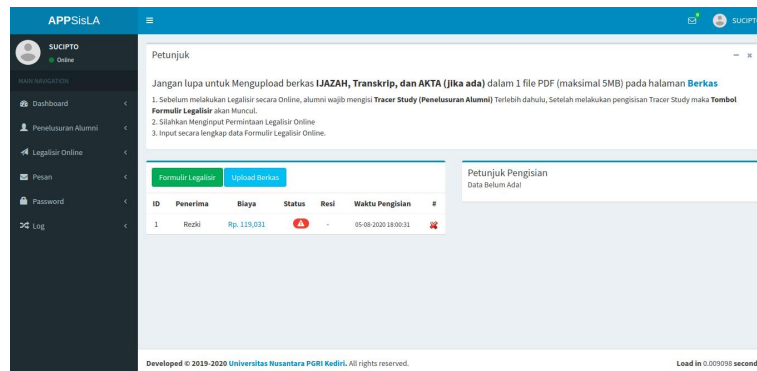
APPSisLA

SUCIPTO
Online

MAIN NAVIGATION

Dashboard

Penelusuran Alumni

Legalisir Online

Pesan

Password

Log

SUCIPTO

Petunjuk

Jangan lupa untuk Mengupload berkas **IJAZAH, Transkrip, dan AKTA (jika ada)** dalam 1 file PDF (maksimal 5MB) pada halaman **Berkas**

1. Sebelum melakukan Legalisir secara Online, alumni wajib mengisi **Tracer Study (Penelusuran Alumni)** Terlebih dahulu, Setelah melakukan pengisisan Tracer Study maka **Tombol Formulir Legalisir** akan Muncul.
2. Silahkan Menginput Permintaan Legalisir Online
3. Input secara lengkap data Formulir Legalisir Online.

Formulir Legalisir

Upload Berkas

| ID | Penerima | Biaya | Status | Resi | Waktu Pengisian | # |
|---|---|---|---|---|---|---|
| 1 | Rezki | Rp. 119,031 | | - | 05-08-2020 18:00:31 | |

Petunjuk Pengisian
Data Belum Ada!

Developed © 2019-2020 Universitas Nusantara PGRI Kediri. All rights reserved.

Load in 0.009098 second